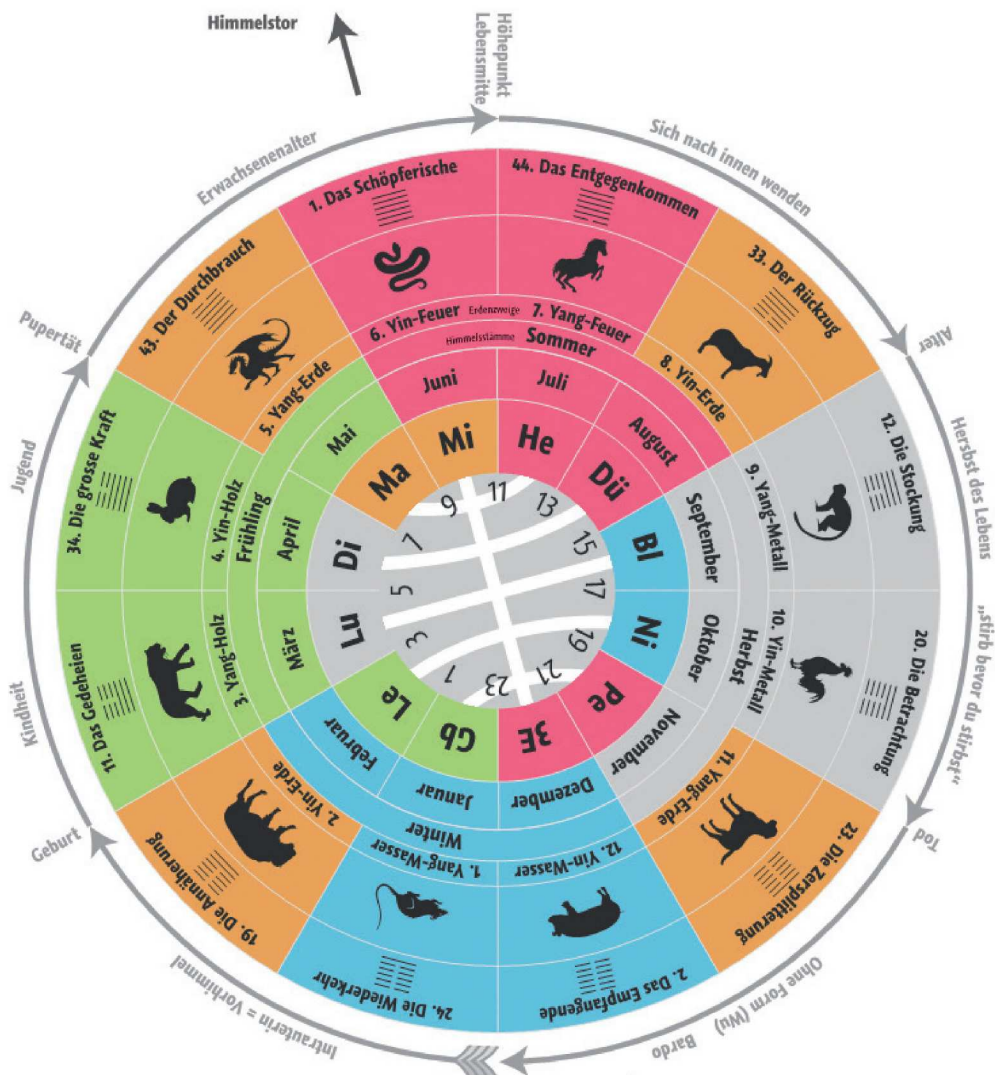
Himmelstor

Höhepunkt Lebensmitte

Sich nach innen wenden

Alter

Herbst des Lebens

„stirb bevor du stirbst"

Tod

Ohne Form (Wu)

Bardo

Intrauterin = Vorhimmel

Geburt

Kindheit

Jugend

Pupertät

Erwachsenenalter

1. Das Schöpferische

44. Das Entgegenkommen

33. Der Rückzug

12. Die Stockung

20. Die Betrachtung

23. Die Zersplitterung

2. Das Empfangende

24. Die Wiederkehr

19. Die Annäherung

11. Das Gedeheien

34. Die grosse Kraft

43. Der Durchbruch

6. Yin-Feuer

Erdenzweige

7. Yang-Feuer

Himmelsstämme

Sommer

8. Yin-Erde

9. Yang-Metall

10. Yin-Metall

Herbst

11. Yang-Erde

12. Yin-Wasser

1. Yang-Wasser

Winter

2. Yin-Erde

3. Yang-Holz

4. Yin-Holz

Frühling

5. Yang-Erde

Juni

Juli

August

September

Oktober

November

Dezember

Januar

Februar

März

April

Mai

Mi

He

Dü

Bl

Ni

Pe

3E

Gb

Le

Lu

Di

Ma

11

13

15

17

19

21

23

1

3

5

7

9